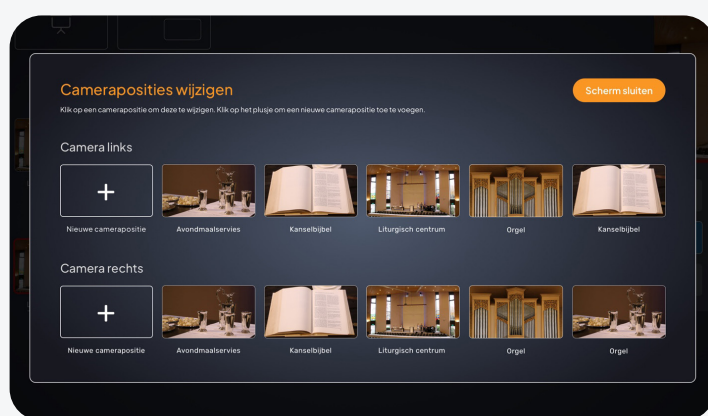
Cameraposities wijzigen

Scherm sluiten

Klik op een camerapositie om deze te wijzigen. Klik op het plusje om een nieuwe camerapositie toe te voegen.

Camera links

+

Nieuwe camerapositie

Avondmaalservies

Kanselbijbel

Liturgisch centrum

Orgel

Kanselbijbel

Camera rechts

+

Nieuwe camerapositie

Avondmaalservies

Kanselbijbel

Liturgisch centrum

Orgel

Orgel